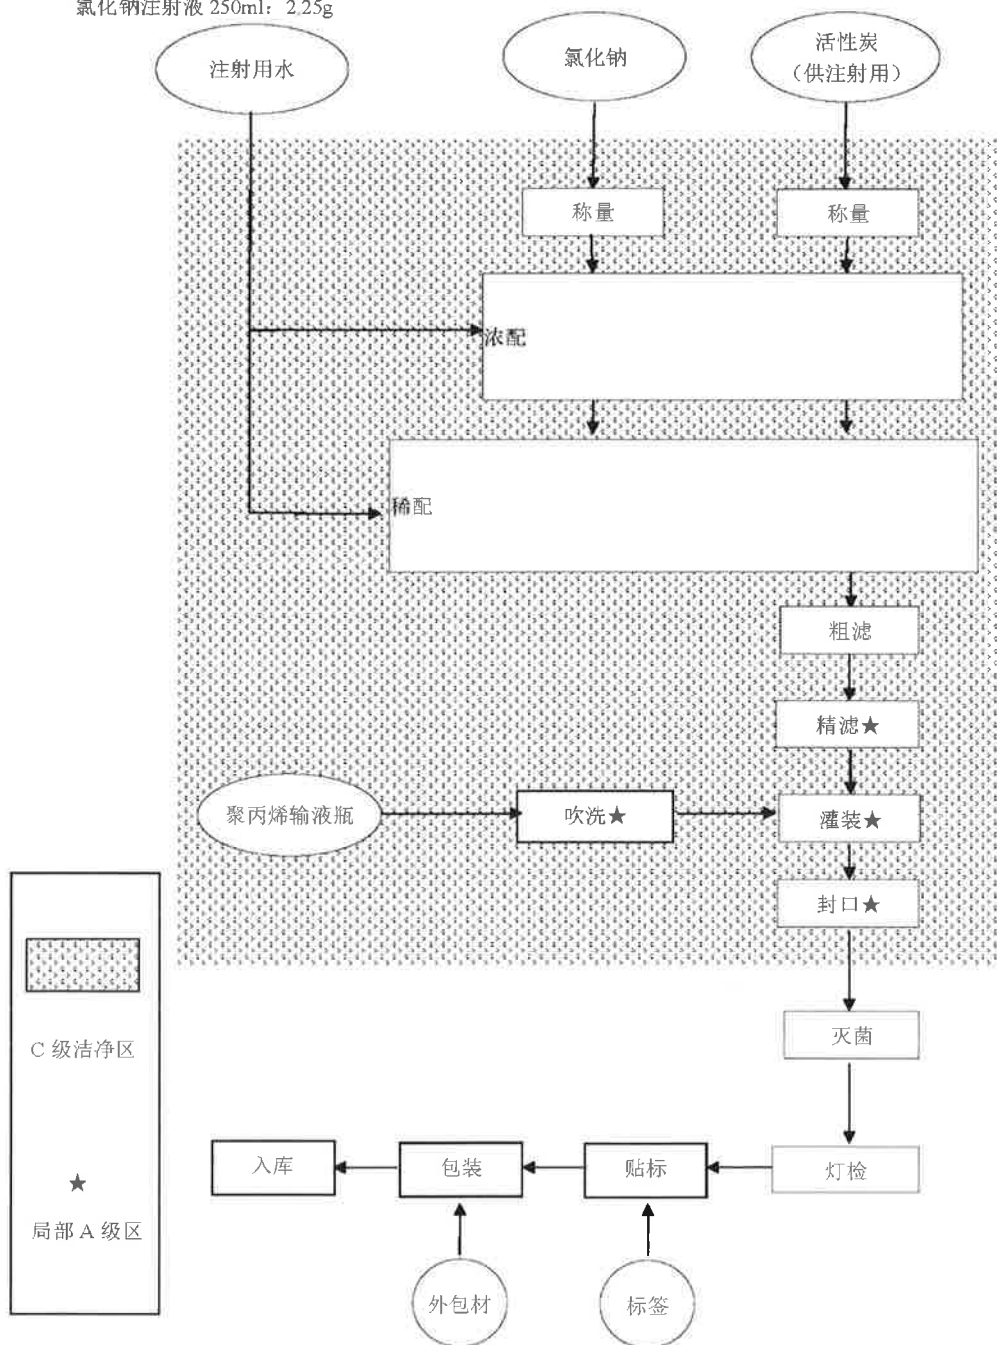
氯化钠注射液 250ml：2.25g

注射用水

氯化钠

活性炭（供注射用）

称量

称量

浓配

稀配

粗滤

精滤★

聚丙烯输液瓶

吹洗★

灌装★

封口★

灭菌

灯检

贴标

包装

入库

外包材

标签

C 级洁净区

★

局部 A 级区